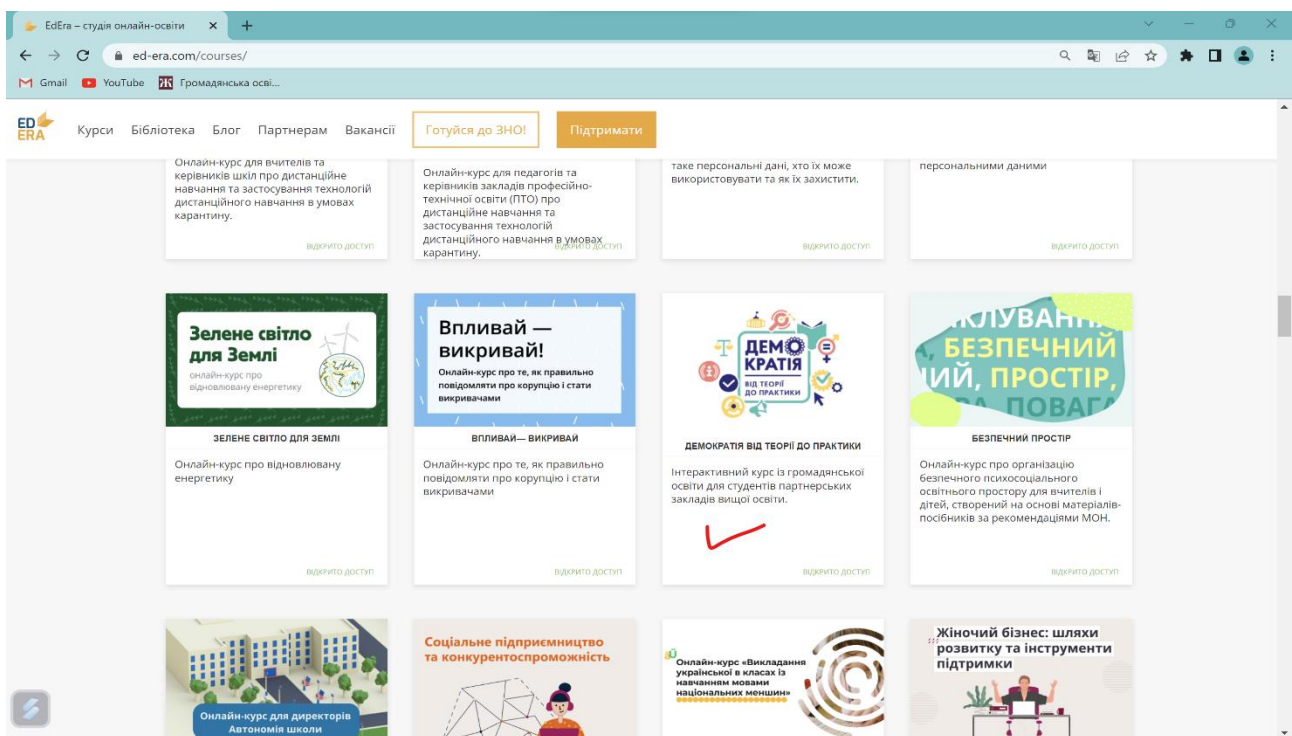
EdEra – студія онлайн-освіти

ed-era.com/courses/

Gmail YouTube Громадянська осві...

ED ERA Курси Бібліотека Блог Партнерам Вакансії Готуйся до ЗНО! Підтримати

Онлайн-курс для вчителів та керівників шкіл про дистанційне навчання та застосування технологій дистанційного навчання в умовах карантину.

відкрито доступ

Онлайн-курс для педагогів та керівників закладів професійно-технічної освіти (ПТО) про дистанційне навчання та застосування технологій дистанційного навчання в умовах карантину.

відкрито доступ

таке персональні дані, хто їх може використовувати та як їх захистити.

відкрито доступ

персональними даними

відкрито доступ

Зелене світло для Землі
онлайн-курс про відновлювану енергетику

ЗЕЛЕНЕ СВІТЛО ДЛЯ ЗЕМЛІ

Онлайн-курс про відновлювану енергетику

відкрито доступ

Впливай — викривай!
Онлайн-курс про те, як правильно повідомляти про корупцію і стати викривачами

ВПЛИВАЙ— ВИКРИВАЙ

Онлайн-курс про те, як правильно повідомляти про корупцію і стати викривачами

відкрито доступ

ДЕМОКРАТІЯ
ВІД ТЕОРІЇ ДО ПРАКТИКИ

ДЕМОКРАТІЯ ВІД ТЕОРІЇ ДО ПРАКТИКИ

Інтерактивний курс із громадянської освіти для студентів партнерських закладів вищої освіти.

відкрито доступ

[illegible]КЛЮВАН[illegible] БЕЗПЕЧНИЙ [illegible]ИЙ, ПРОСТІР, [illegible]А ПОВАГА

БЕЗПЕЧНИЙ ПРОСТІР

Онлайн-курс про організацію безпечного психосоціального освітнього простору для вчителів і дітей, створений на основі матеріалів-посібників за рекомендаціями МОН.

відкрито доступ

Онлайн-курс для директорів
Автономія школи

Соціальне підприємництво та конкурентоспроможність

Онлайн-курс «Викладання української в класах із навчанням мовами національних меншин»

Жіночий бізнес: шляхи розвитку та інструменти підтримки